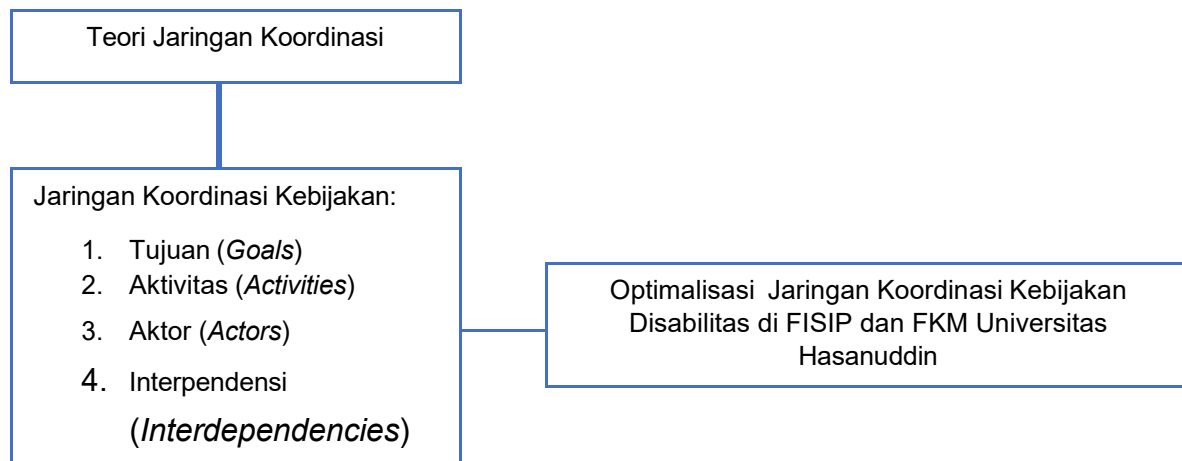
Teori Jaringan Koordinasi

Jaringan Koordinasi Kebijakan:

1. Tujuan (*Goals*)
2. Aktivitas (*Activities*)
3. Aktor (*Actors*)
4. Interpendensi (*Interdependencies*)

Optimalisasi Jaringan Koordinasi Kebijakan Disabilitas di FISIP dan FKM Universitas Hasanuddin